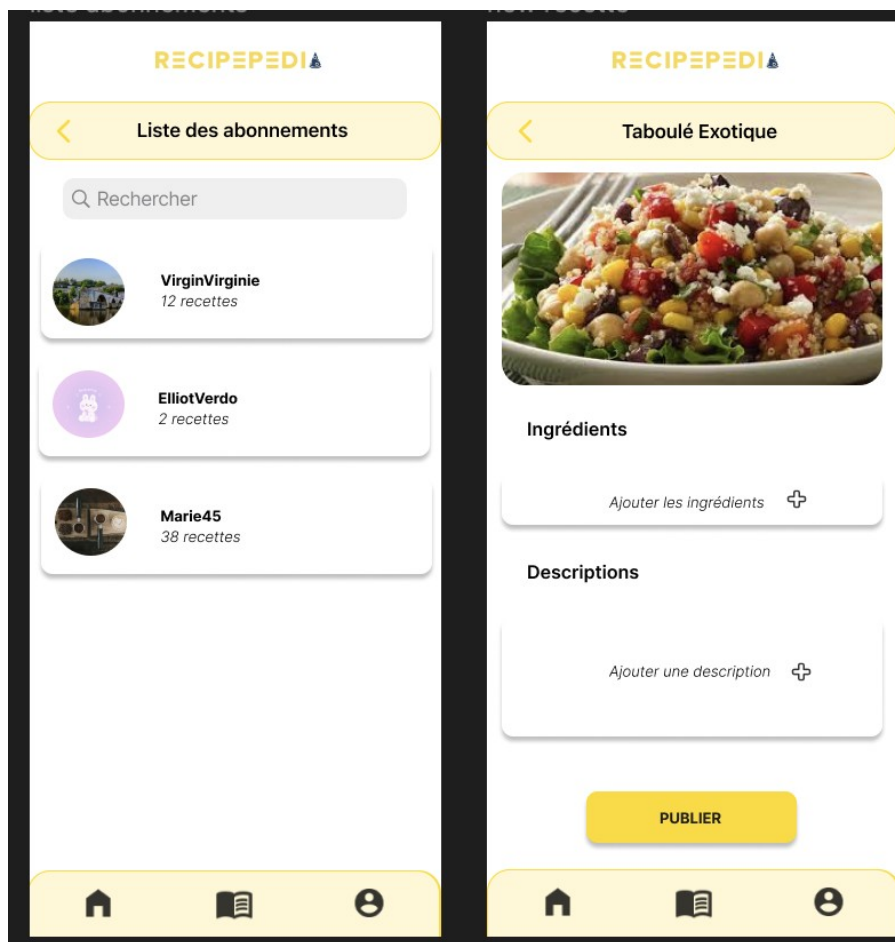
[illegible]

RECIPEPEDIA

Liste des abonnements

Rechercher

VirginVirginie
12 recettes

ElliotVerdo
2 recettes

Marie45
38 recettes

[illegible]

RECIPEPEDIA

Taboulé Exotique

Ingrédients

Ajouter les ingrédients

Descriptions

Ajouter une description

PUBLIER